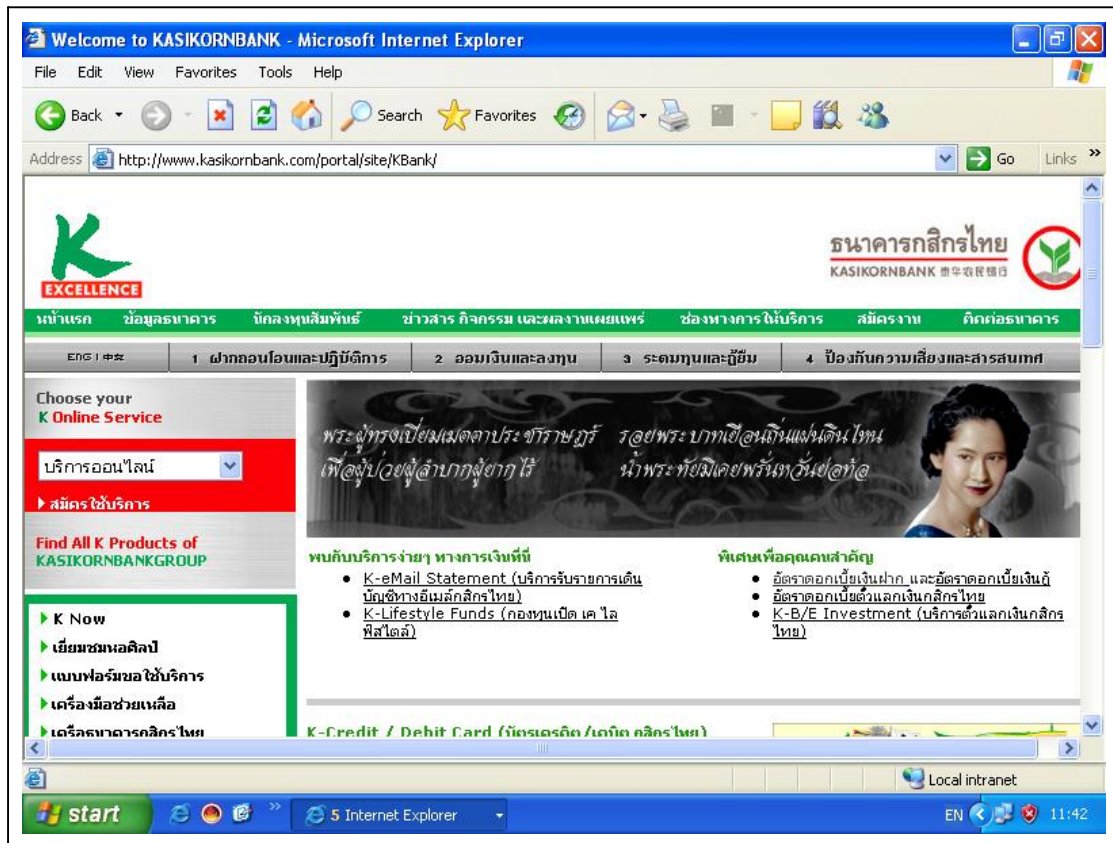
Welcome to KASIKORNBANK - Microsoft Internet Explorer

File Edit View Favorites Tools Help

Back Search Favorites

Address http://www.kasikornbank.com/portal/site/KBank/ Go Links

EXCELLENCE

ธนาคารกสิกรไทย
KASIKORNBANK 泰华农民银行

หน้าแรก ข้อมูลธนาคาร นักลงทุนสัมพันธ์ ข่าวสาร กิจกรรม และผลงานเผยแพร่ ช่องทางการให้บริการ สมัครงาน ติดต่อธนาคาร

ENG | 中文 1 ฝากถอนโอนและปฏิบัติการ 2 ออมเงินและลงทุน 3 ระดมทุนและกู้ยืม 4 ป้องกันความเสี่ยงและสารสนเทศ

Choose your
K Online Service

บริการออนไลน์

▸ สมัครใช้บริการ

Find All K Products of KASIKORNBANKGROUP

▸ K Now
▸ เยี่ยมชมหอศิลป์
▸ แบบฟอร์มขอใช้บริการ
▸ เครื่องมือช่วยเหลือ
▸ เครือธนาคารกสิกรไทย

พระผู้ทรงเปี่ยมเมตตาประชาราษฎร์ รอยพระบาทเยือนถิ่นแผ่นดินไทย
เพื่อผู้ป่วยผู้ลำบากผู้ยากไร้ น้ำพระทัยมิเคยพรั่นหวั่นย่อท้อ

พบกับบริการง่ายๆ ทางการเงินที่นี่
• K-eMail Statement (บริการรับรายการเดินบัญชีทางอีเมล์กสิกรไทย)
• K-Lifestyle Funds (กองทุนเปิด เค ไลฟ์สไตล์)

พิเศษเพื่อคุณคนสำคัญ
• อัตราดอกเบี้ยเงินฝาก และอัตราดอกเบี้ยเงินกู้
• อัตราดอกเบี้ยตั๋วแลกเงินกสิกรไทย
• K-B/E Investment (บริการตั๋วแลกเงินกสิกรไทย)

K-Credit / Debit Card (บัตรเครดิต/เดบิต กสิกรไทย)

Local intranet

start 5 Internet Explorer EN 11:42